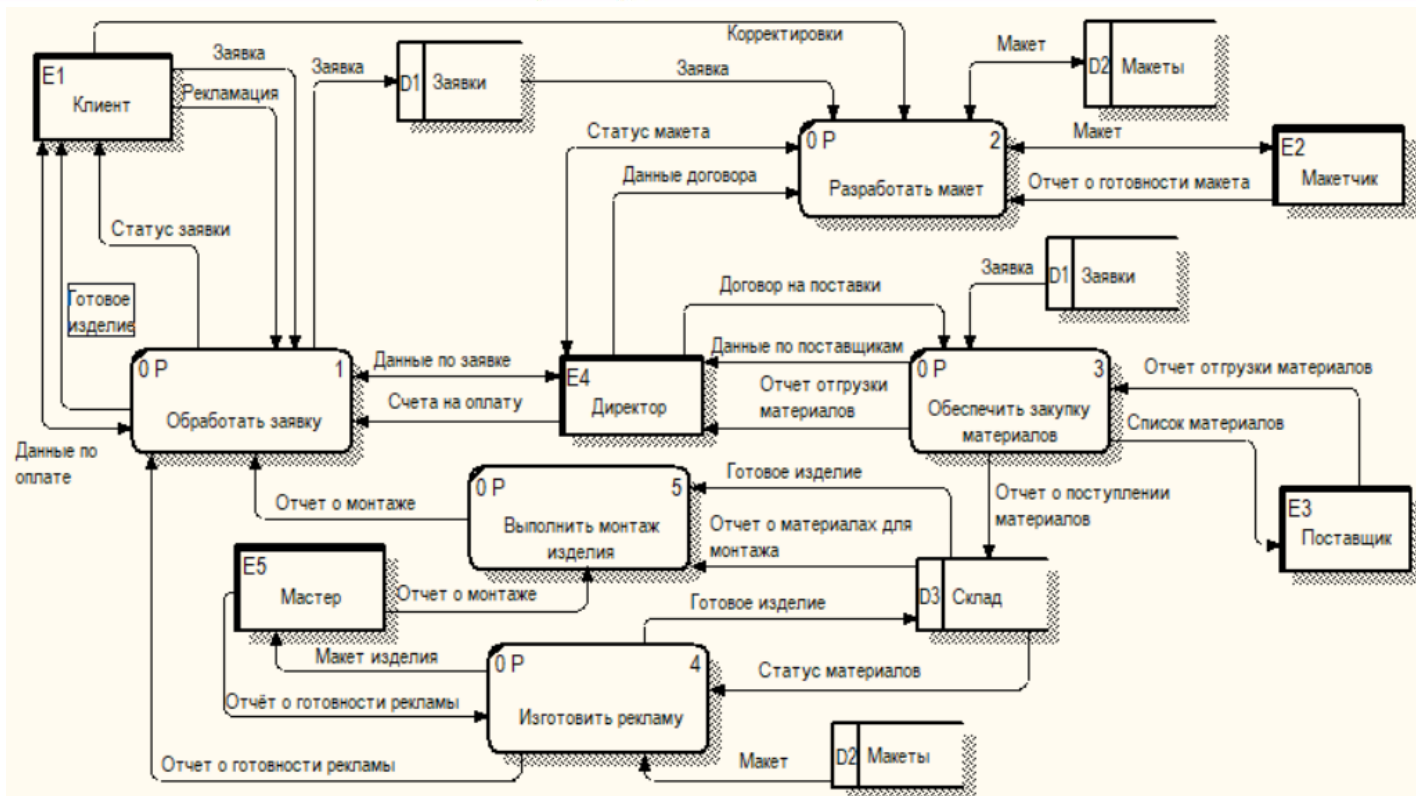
E1
Клиент

Заявка
Рекламация
Заявка
D1 Заявки
Корректировки
Заявка
Макет
D2 Макеты

Статус макета
Данные договора
0 P 2
Разработать макет
Макет
Отчет о готовности макета
E2
Макетчик

Статус заявки
Готовое изделие

Заявка
D1 Заявки
Договор на поставки
Данные по поставщикам

0 P 1
Обработать заявку
Данные по заявке
Счета на оплату
E4
Директор
Отчет отгрузки материалов
0 P 3
Обеспечить закупку материалов
Отчет отгрузки материалов
Список материалов

Данные по оплате

Готовое изделие
Отчет о монтаже
0 P 5
Выполнить монтаж изделия
Отчет о материалах для монтажа
Отчет о поступлении материалов
E3
Поставщик

E5
Мастер
Отчет о монтаже
Готовое изделие
D3 Склад

Макет изделия
0 P 4
Изготовить рекламу
Статус материалов
Отчёт о готовности рекламы

Отчет о готовности рекламы
Макет
D2 Макеты